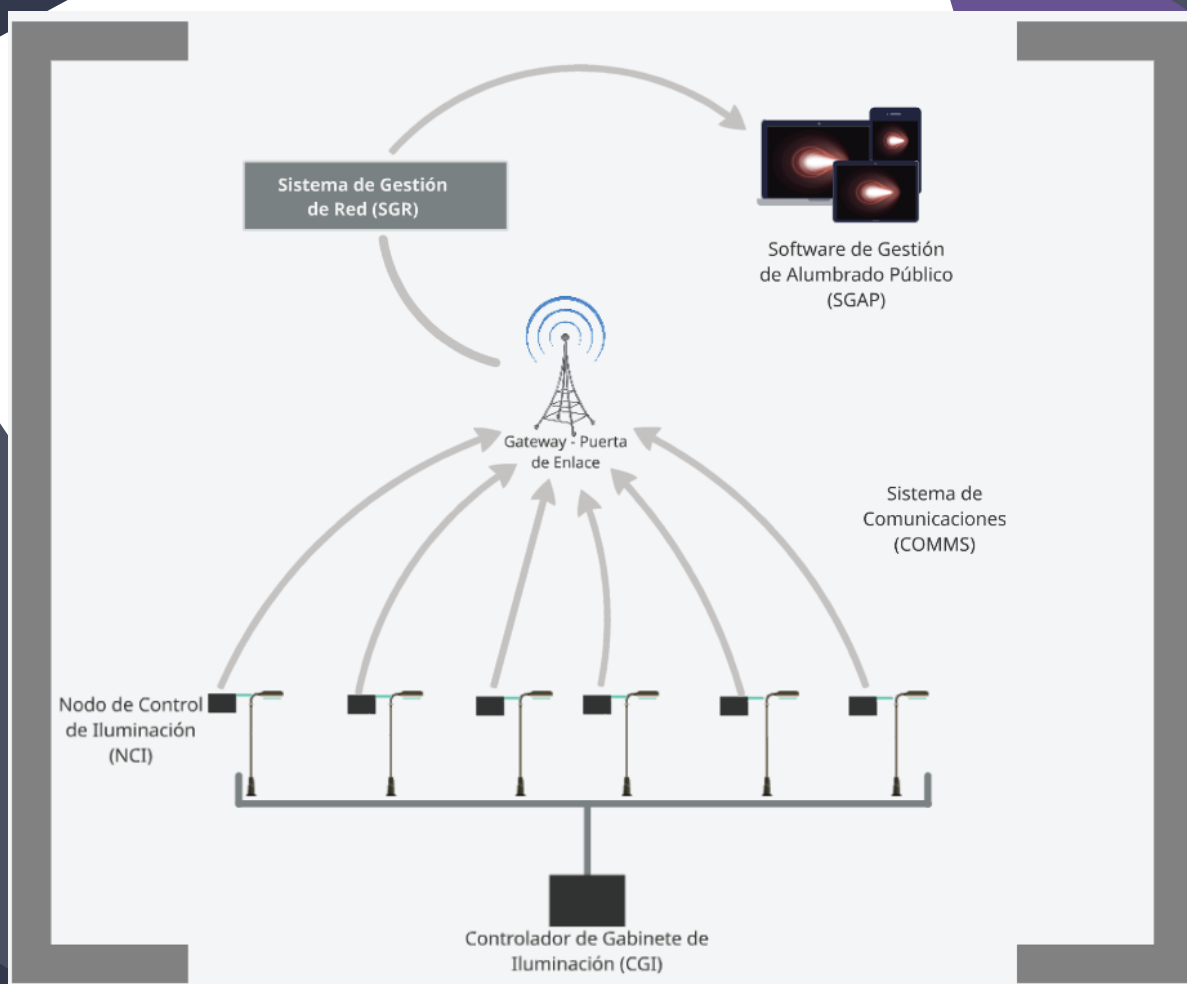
Sistema de Gestión de Red (SGR)

Software de Gestión de Alumbrado Público (SGAP)

Gateway - Puerta de Enlace

Sistema de Comunicaciones (COMMS)

Nodo de Control de Iluminación (NCI)

Controlador de Gabinete de Iluminación (CGI)